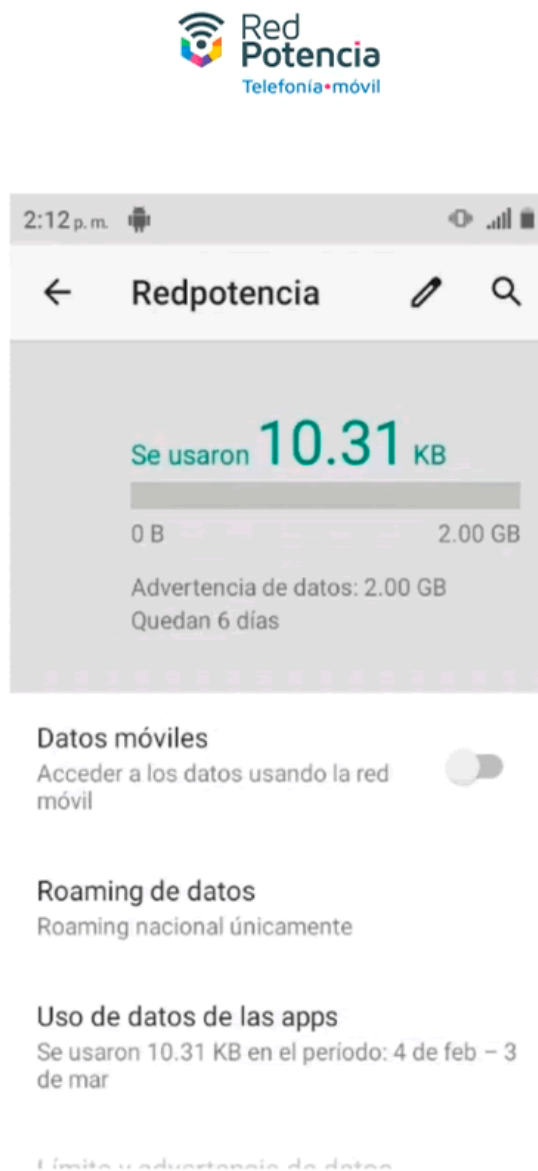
Red Potencia
Telefonía•móvil

2:12 p. m.

Redpotencia

Se usaron 10.31 KB

0 B

2.00 GB

Advertencia de datos: 2.00 GB
Quedan 6 días

Datos móviles
Acceder a los datos usando la red móvil

Roaming de datos
Roaming nacional únicamente

Uso de datos de las apps
Se usaron 10.31 KB en el período: 4 de feb – 3 de mar

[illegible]